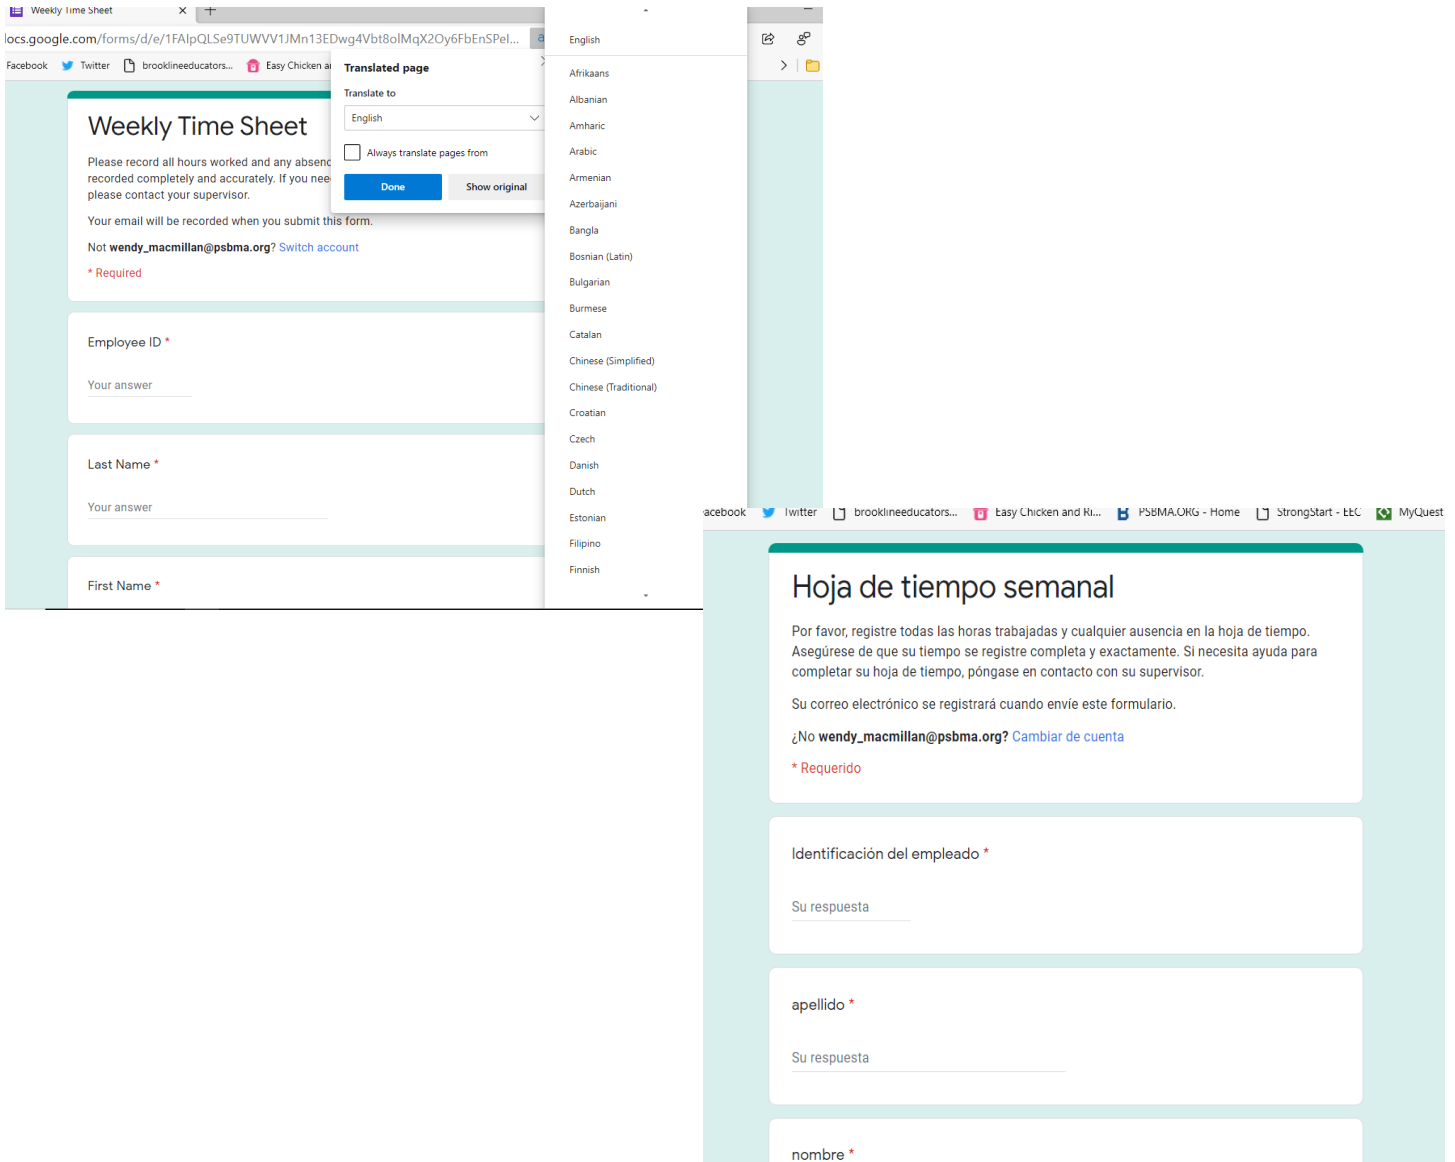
Weekly Time Sheet ×

locs.google.com/forms/d/e/1FAlpQLSe9TUWVV1JMn13EDwg4Vbt8olMqX2Oy6FbEnSPel...

Facebook Twitter brooklineeducators... Easy Chicken a

Weekly Time Sheet

Please record all hours worked and any absenc recorded completely and accurately. If you nee please contact your supervisor.

Your email will be recorded when you submit this form.

Not wendy_macmillan@psbma.org? Switch account

* Required

Employee ID *

Your answer

Last Name *

Your answer

First Name *

Translated page

Translate to

English

Always translate pages from

Done

Show original

English

Afrikaans

Albanian

Amharic

Arabic

Armenian

Azerbaijani

Bangla

Bosnian (Latin)

Bulgarian

Burmese

Catalan

Chinese (Simplified)

Chinese (Traditional)

Croatian

Czech

Danish

Dutch

Estonian

Filipino

Finnish

acebook Twitter brooklineeducators... Easy Chicken and Ri... PSBMA.ORG - Home StrongStart - EEC MyQuest

Hoja de tiempo semanal

Por favor, registre todas las horas trabajadas y cualquier ausencia en la hoja de tiempo. Asegúrese de que su tiempo se registre completa y exactamente. Si necesita ayuda para completar su hoja de tiempo, póngase en contacto con su supervisor.

Su correo electrónico se registrará cuando envíe este formulario.

¿No wendy_macmillan@psbma.org? Cambiar de cuenta

* Requerido

Identificación del empleado *

Su respuesta

apellido *

Su respuesta

nombre *